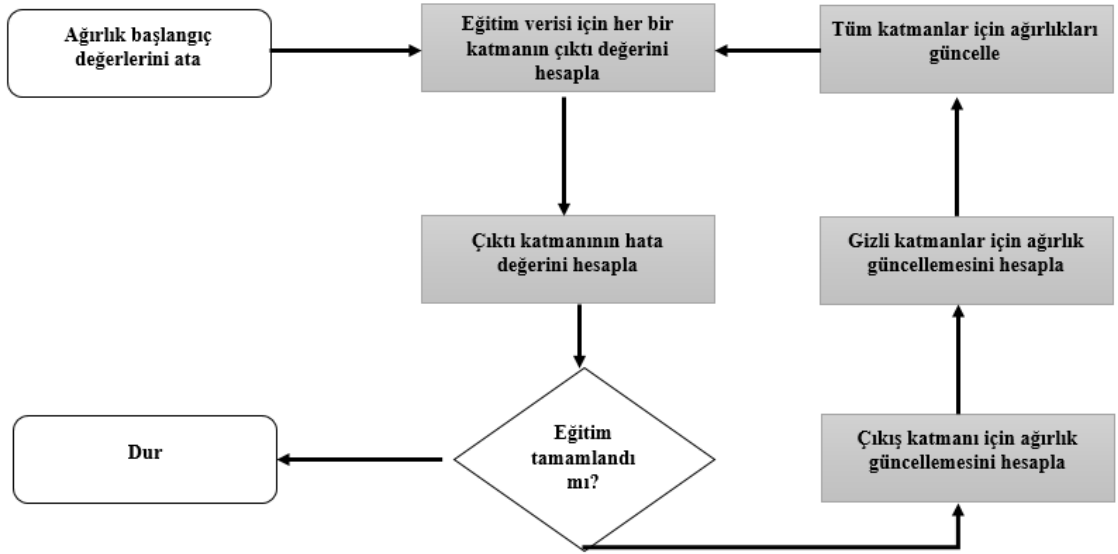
Ağırlık başlangıç değerlerini ata

Eğitim verisi için her bir katmanın çıktı değerini hesapla

Tüm katmanlar için ağırlıkları güncelle

Çıktı katmanının hata değerini hesapla

Gizli katmanlar için ağırlık güncellemesini hesapla

Dur

Eğitim tamamlandı mı?

Çıkış katmanı için ağırlık güncellemesini hesapla